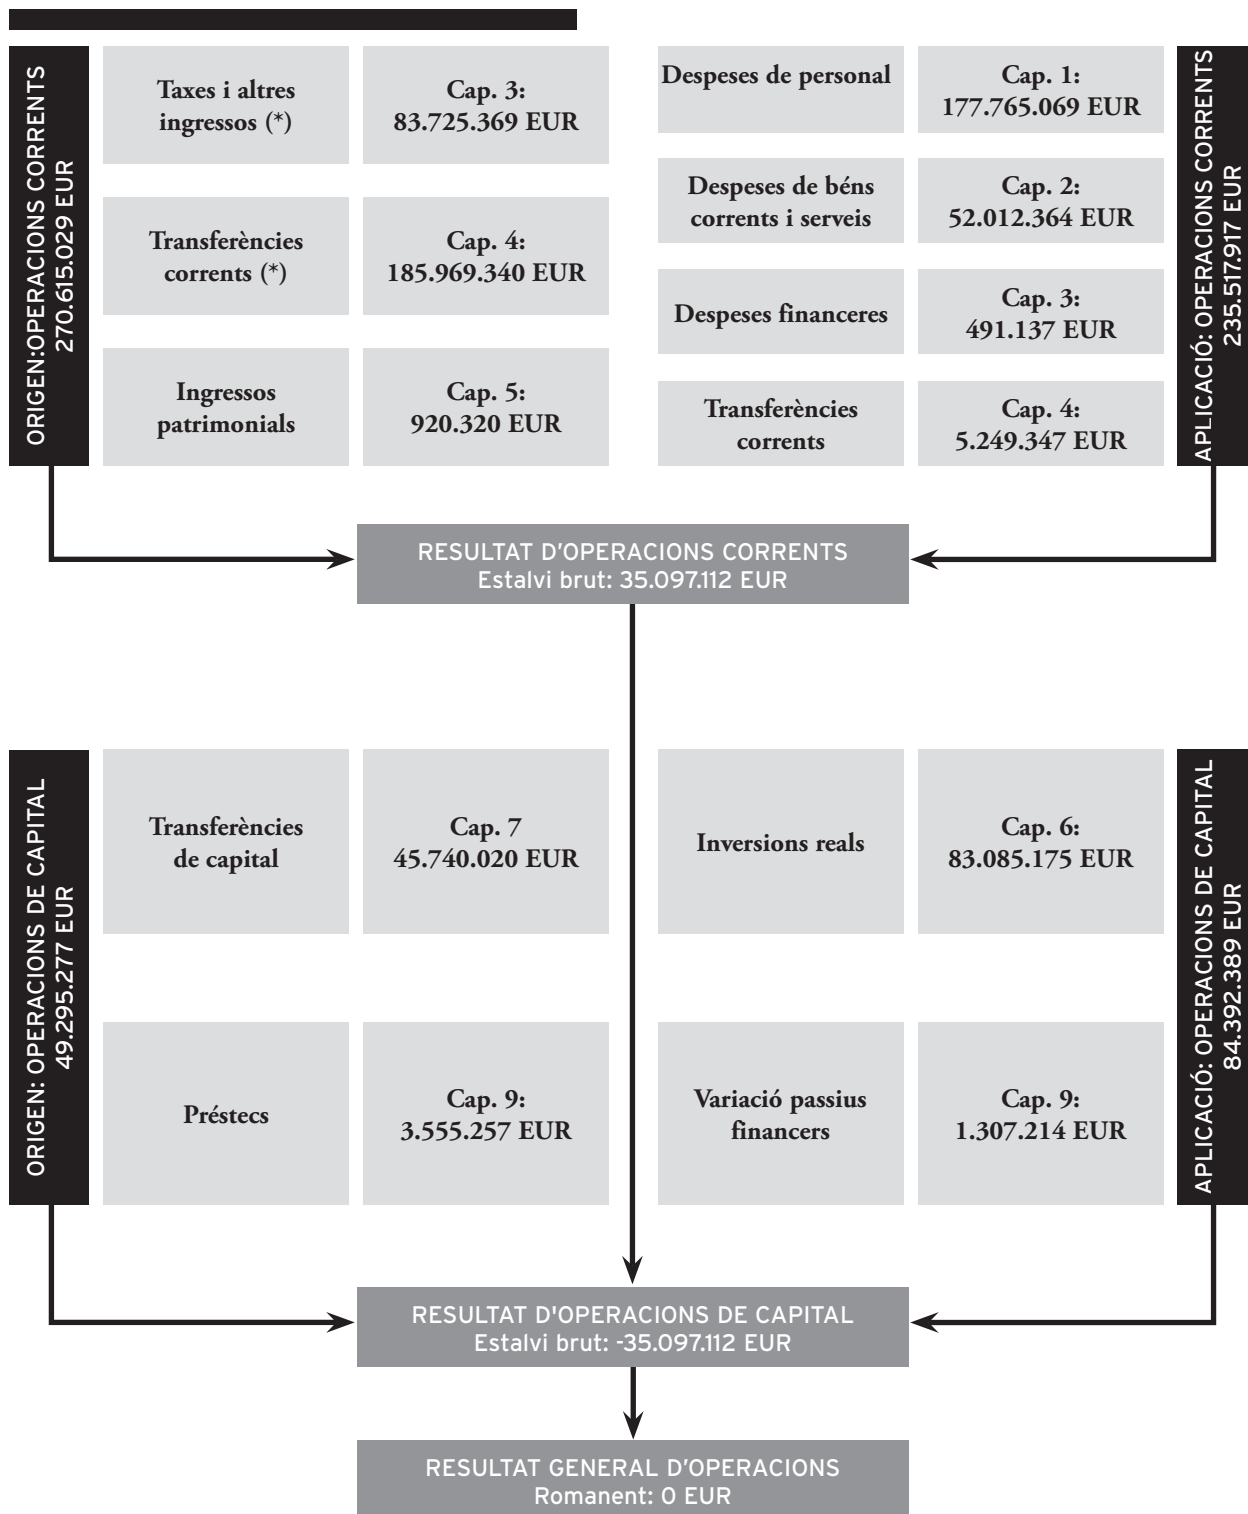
ORIGEN:OPERACIONS CORRENTS
270.615.029 EUR

Taxes i altres ingressos (*)

Cap. 3:
83.725.369 EUR

Transferències corrents (*)

Cap. 4:
185.969.340 EUR

Ingressos patrimonials

Cap. 5:
920.320 EUR

Despeses de personal

Cap. 1:
177.765.069 EUR

Despeses de béns corrents i serveis

Cap. 2:
52.012.364 EUR

Despeses financeres

Cap. 3:
491.137 EUR

Transferències corrents

Cap. 4:
5.249.347 EUR

APLICACIÓ: OPERACIONS CORRENTS
235.517.917 EUR

RESULTAT D'OPERACIONS CORRENTS
Estalvi brut: 35.097.112 EUR

ORIGEN: OPERACIONS DE CAPITAL
49.295.277 EUR

Transferències de capital

Cap. 7
45.740.020 EUR

Préstecs

Cap. 9:
3.555.257 EUR

Inversions reals

Cap. 6:
83.085.175 EUR

Variació passius financers

Cap. 9:
1.307.214 EUR

APLICACIÓ: OPERACIONS DE CAPITAL
84.392.389 EUR

RESULTAT D'OPERACIONS DE CAPITAL
Estalvi brut: -35.097.112 EUR

RESULTAT GENERAL D'OPERACIONS
Romanent: 0 EUR